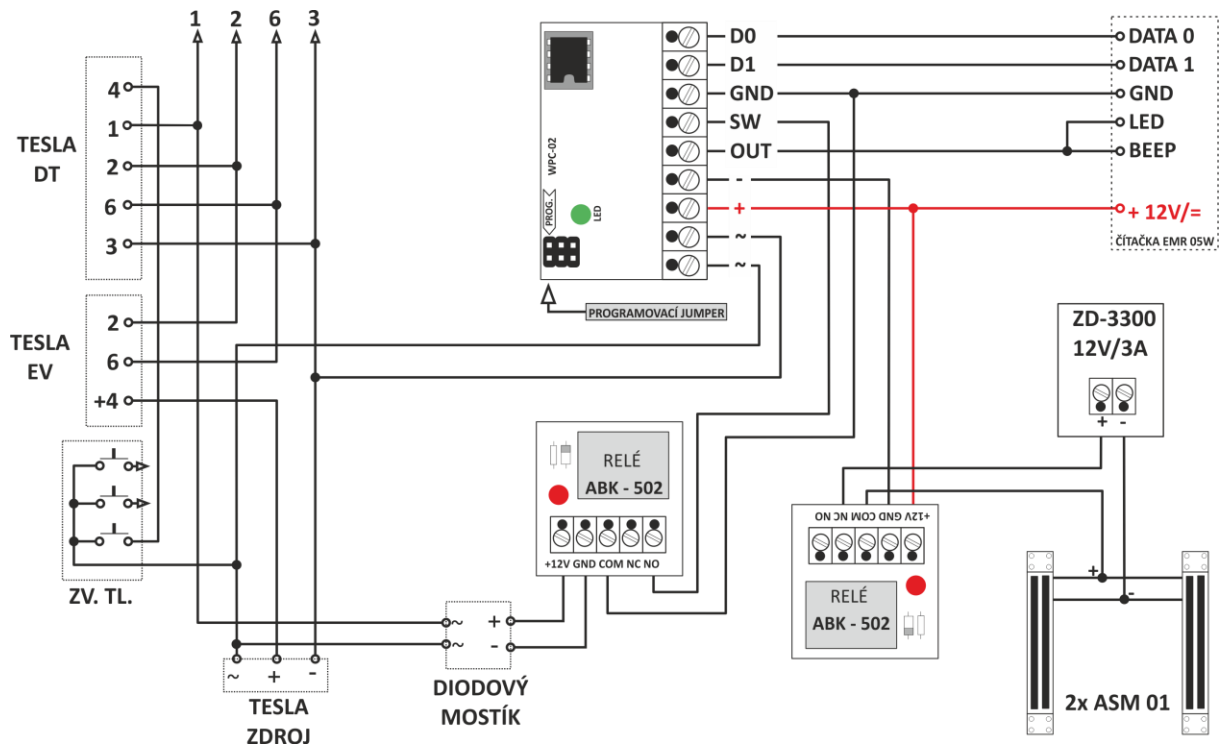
1 2 6 3

TESLA DT

4
1
2
6
3

TESLA EV

2
6
+4

ZV. TL.

WPC-02

PROG.

LED

PROGRAMOVACÍ JUMPER

D0
D1
GND
SW
OUT
-
+
~
~

DATA 0
DATA 1
GND
LED
BEEP
+ 12V/=

ČÍTAČKA EMR 05W

ZD-3300
12V/3A

+ -

RELÉ
ABK - 502

+12V GND COM NC NO

+12V GND COM NC NO

RELÉ
ABK - 502

~ + -

TESLA
ZDROJ

~ +
~ -

DIODOVÝ
MOSTÍK

+
-

2x ASM 01